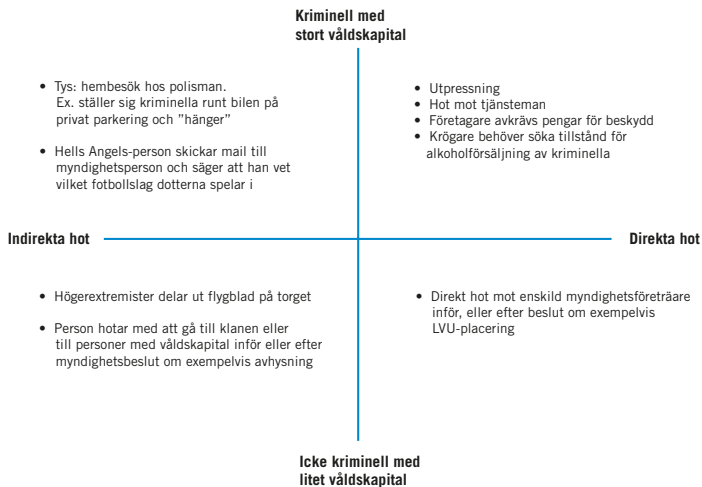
Kriminell med stort våldskapital

- Tys: hembesök hos polisman. Ex. ställer sig kriminella runt bilen på privat parkering och ”hänger”
- Hells Angels-person skickar mail till myndighetsperson och säger att han vet vilket fotbollslag dotterna spelar i

- Utpressning
- Hot mot tjänsteman
- Företagare avkrävs pengar för beskydd
- Krögare behöver söka tillstånd för alkoholförsäljning av kriminella

Indirekta hot

Direkta hot

- Högerextremister delar ut flygblad på torget
- Person hotar med att gå till klanen eller till personer med våldskapital inför eller efter myndighetsbeslut om exempelvis avhysning

- Direkt hot mot enskild myndighetsföreträdare inför, eller efter beslut om exempelvis LVU-placering

Icke kriminell med litet våldskapital